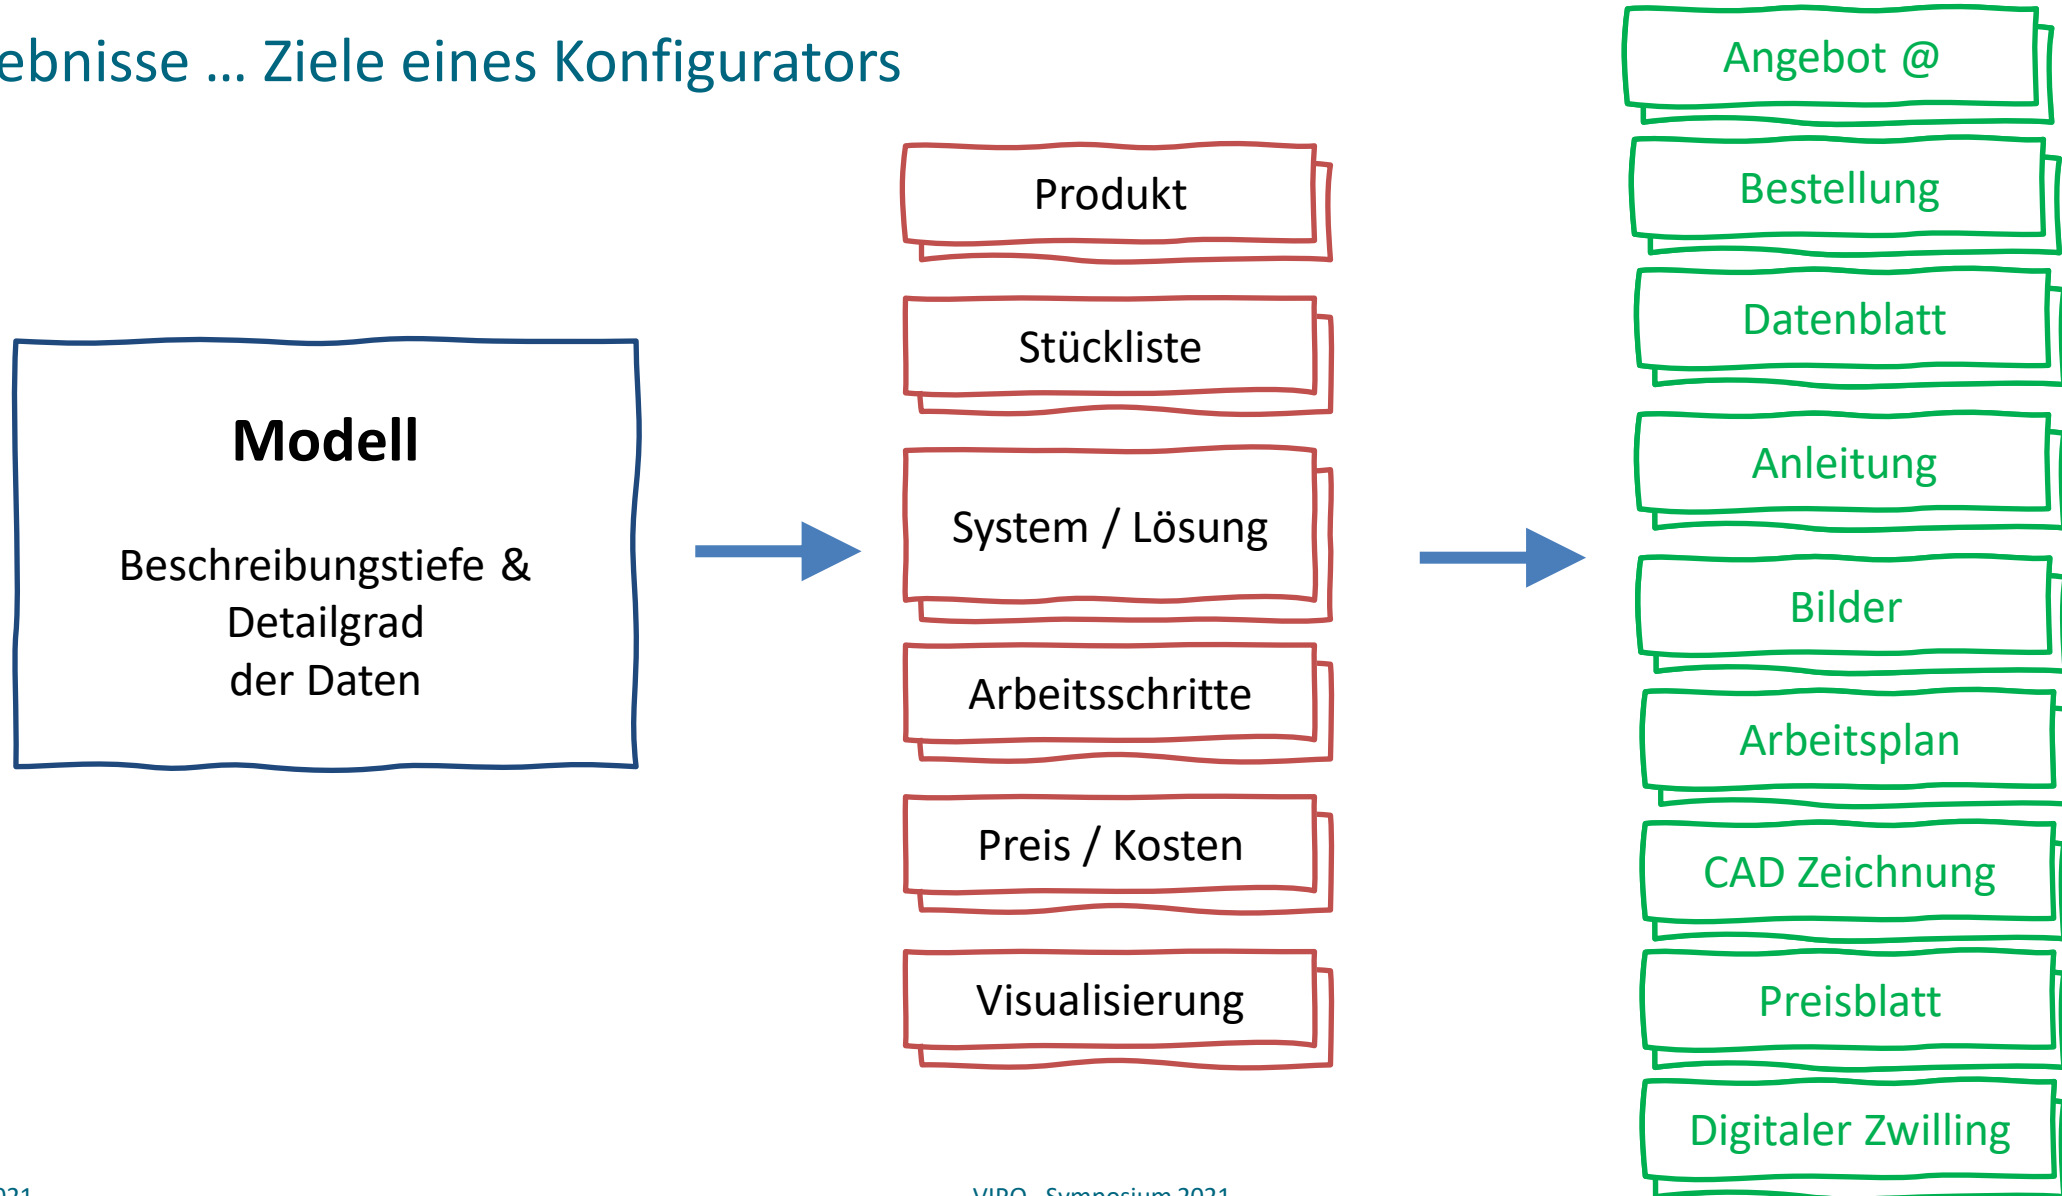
ebnisse … Ziele eines Konfigurators

Modell

Beschreibungstiefe & Detailgrad der Daten

Produkt

Stückliste

System / Lösung

Arbeitsschritte

Preis / Kosten

Visualisierung

Angebot @

Bestellung

Datenblatt

Anleitung

Bilder

Arbeitsplan

CAD Zeichnung

Preisblatt

Digitaler Zwilling

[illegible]

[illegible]